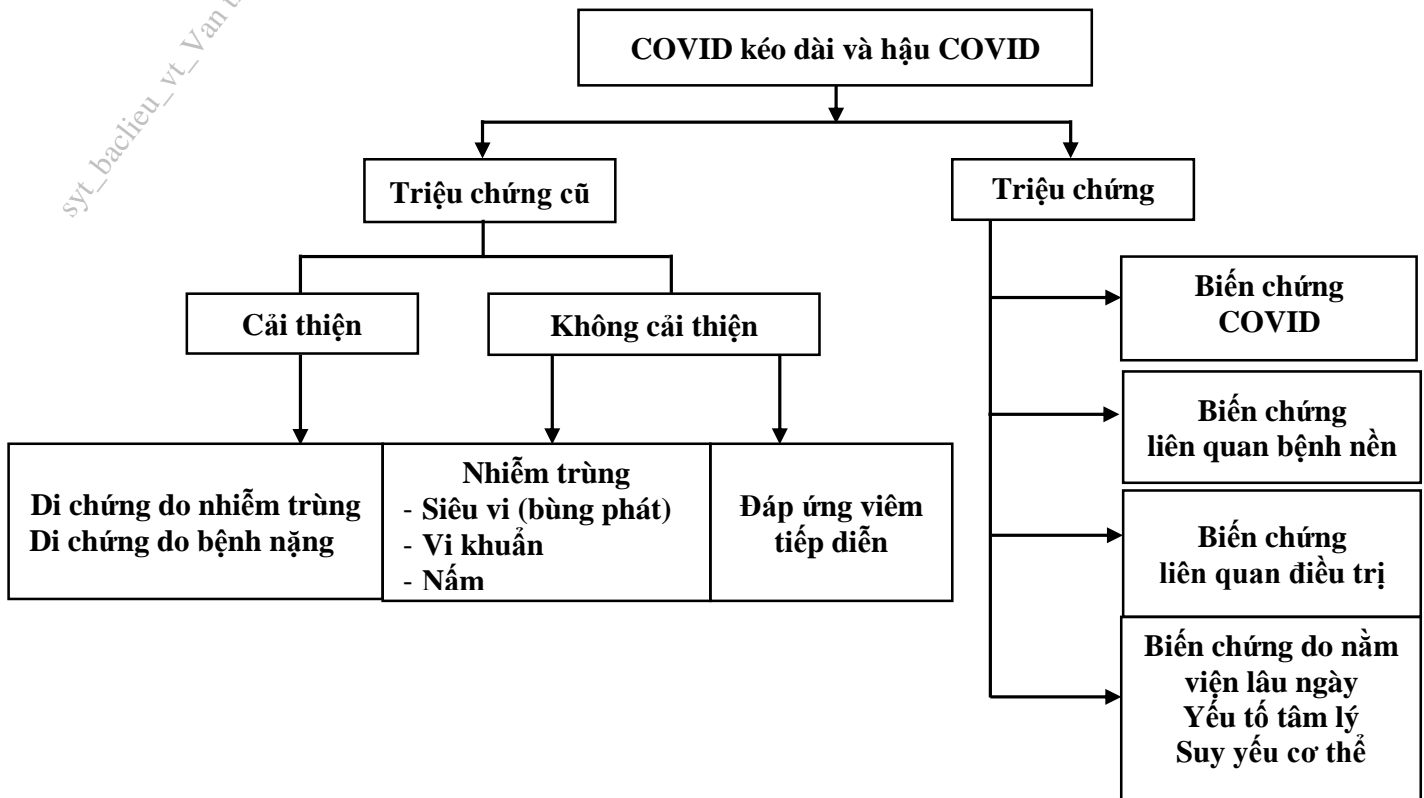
syt_baclieu_vt_Van

COVID kéo dài và hậu COVID

Triệu chứng cũ

Triệu chứng

Cải thiện

Không cải thiện

Biến chứng COVID

Biến chứng liên quan bệnh nền

Di chứng do nhiễm trùng
Di chứng do bệnh nặng

Nhiễm trùng
- Siêu vi (bùng phát)
- Vi khuẩn
- Nấm

Đáp ứng viêm tiếp diễn

Biến chứng liên quan điều trị

Biến chứng do nằm viện lâu ngày
Yếu tố tâm lý
Suy yếu cơ thể